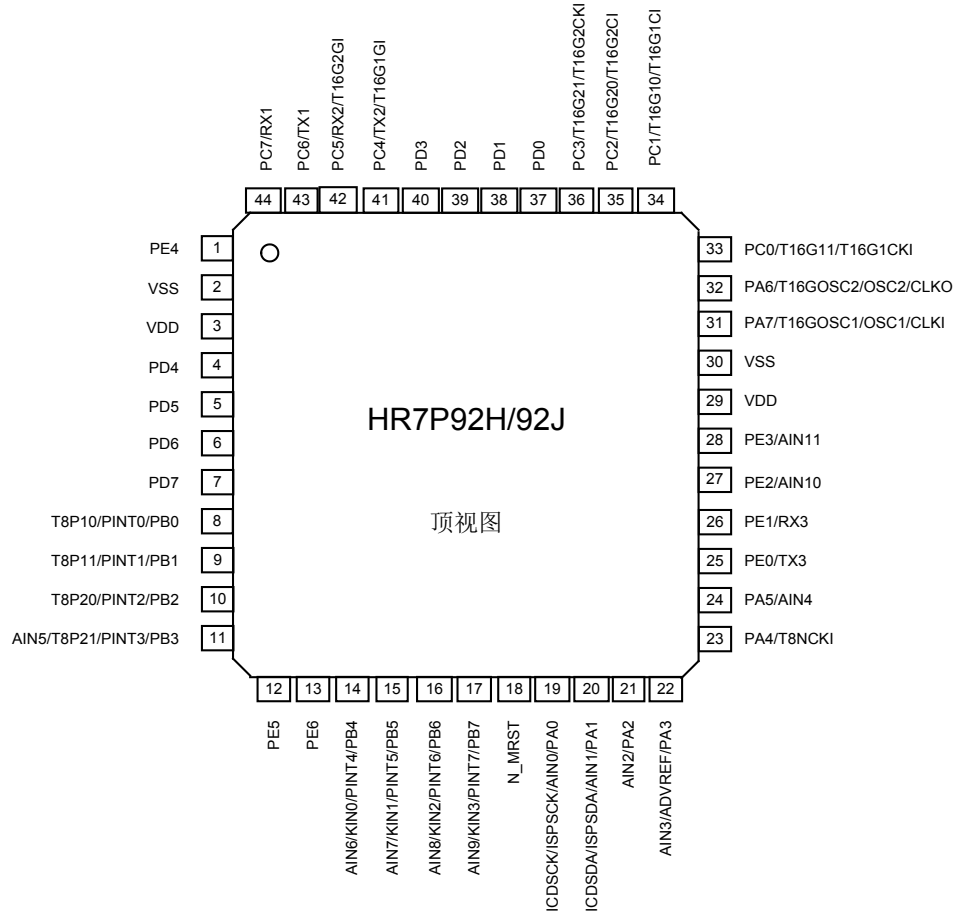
PC7/RX1
PC6/TX1
PC5/RX2/T16G2GI
PC4/TX2/T16G1GI
PD3
PD2
PD1
PD0
PC3/T16G21/T16G2CKI
PC2/T16G20/T16G2CI
PC1/T16G10/T16G1CI

44 43 42 41 40 39 38 37 36 35 34

PE4 1
VSS 2
VDD 3
PD4 4
PD5 5
PD6 6
PD7 7
T8P10/PINT0/PB0 8
T8P11/PINT1/PB1 9
T8P20/PINT2/PB2 10
AIN5/T8P21/PINT3/PB3 11

33 PC0/T16G11/T16G1CKI
32 PA6/T16GOSC2/OSC2/CLKO
31 PA7/T16GOSC1/OSC1/CLKI
30 VSS
29 VDD
28 PE3/AIN11
27 PE2/AIN10
26 PE1/RX3
25 PE0/TX3
24 PA5/AIN4
23 PA4/T8NCKI

HR7P92H/92J

顶视图

12 13 14 15 16 17 18 19 20 21 22

PE5
PE6
AIN6/KIN0/PINT4/PB4
AIN7/KIN1/PINT5/PB5
AIN8/KIN2/PINT6/PB6
AIN9/KIN3/PINT7/PB7
N_MRST
ICDSCK/ISPSCK/AIN0/PA0
ICDSDA/ISPSDA/AIN1/PA1
AIN2/PA2
AIN3/ADVREF/PA3